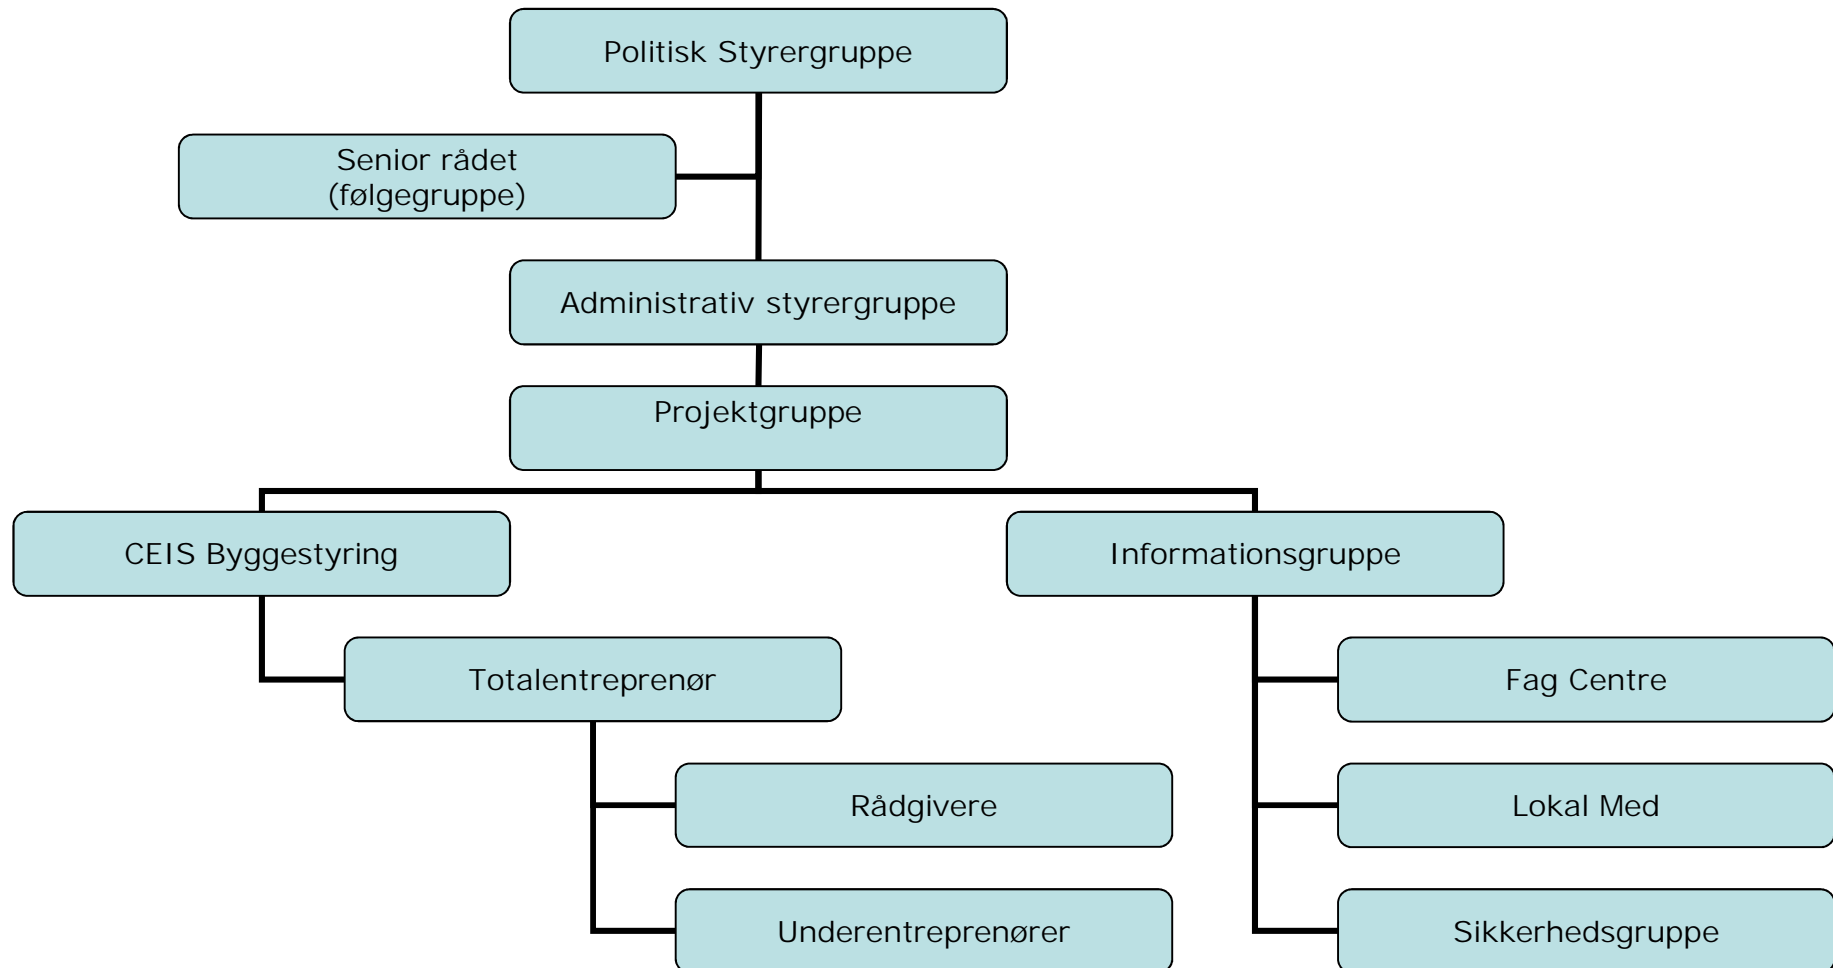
Politisk Styrergruppe

Senior rådet
(følgegruppe)

Administrativ styrergruppe

Projektgruppe

CEIS Byggestyring

Informationsgruppe

Totalentreprenør

Fag Centre

Rådgivere

Lokal Med

Underentreprenører

Sikkerhedsgruppe